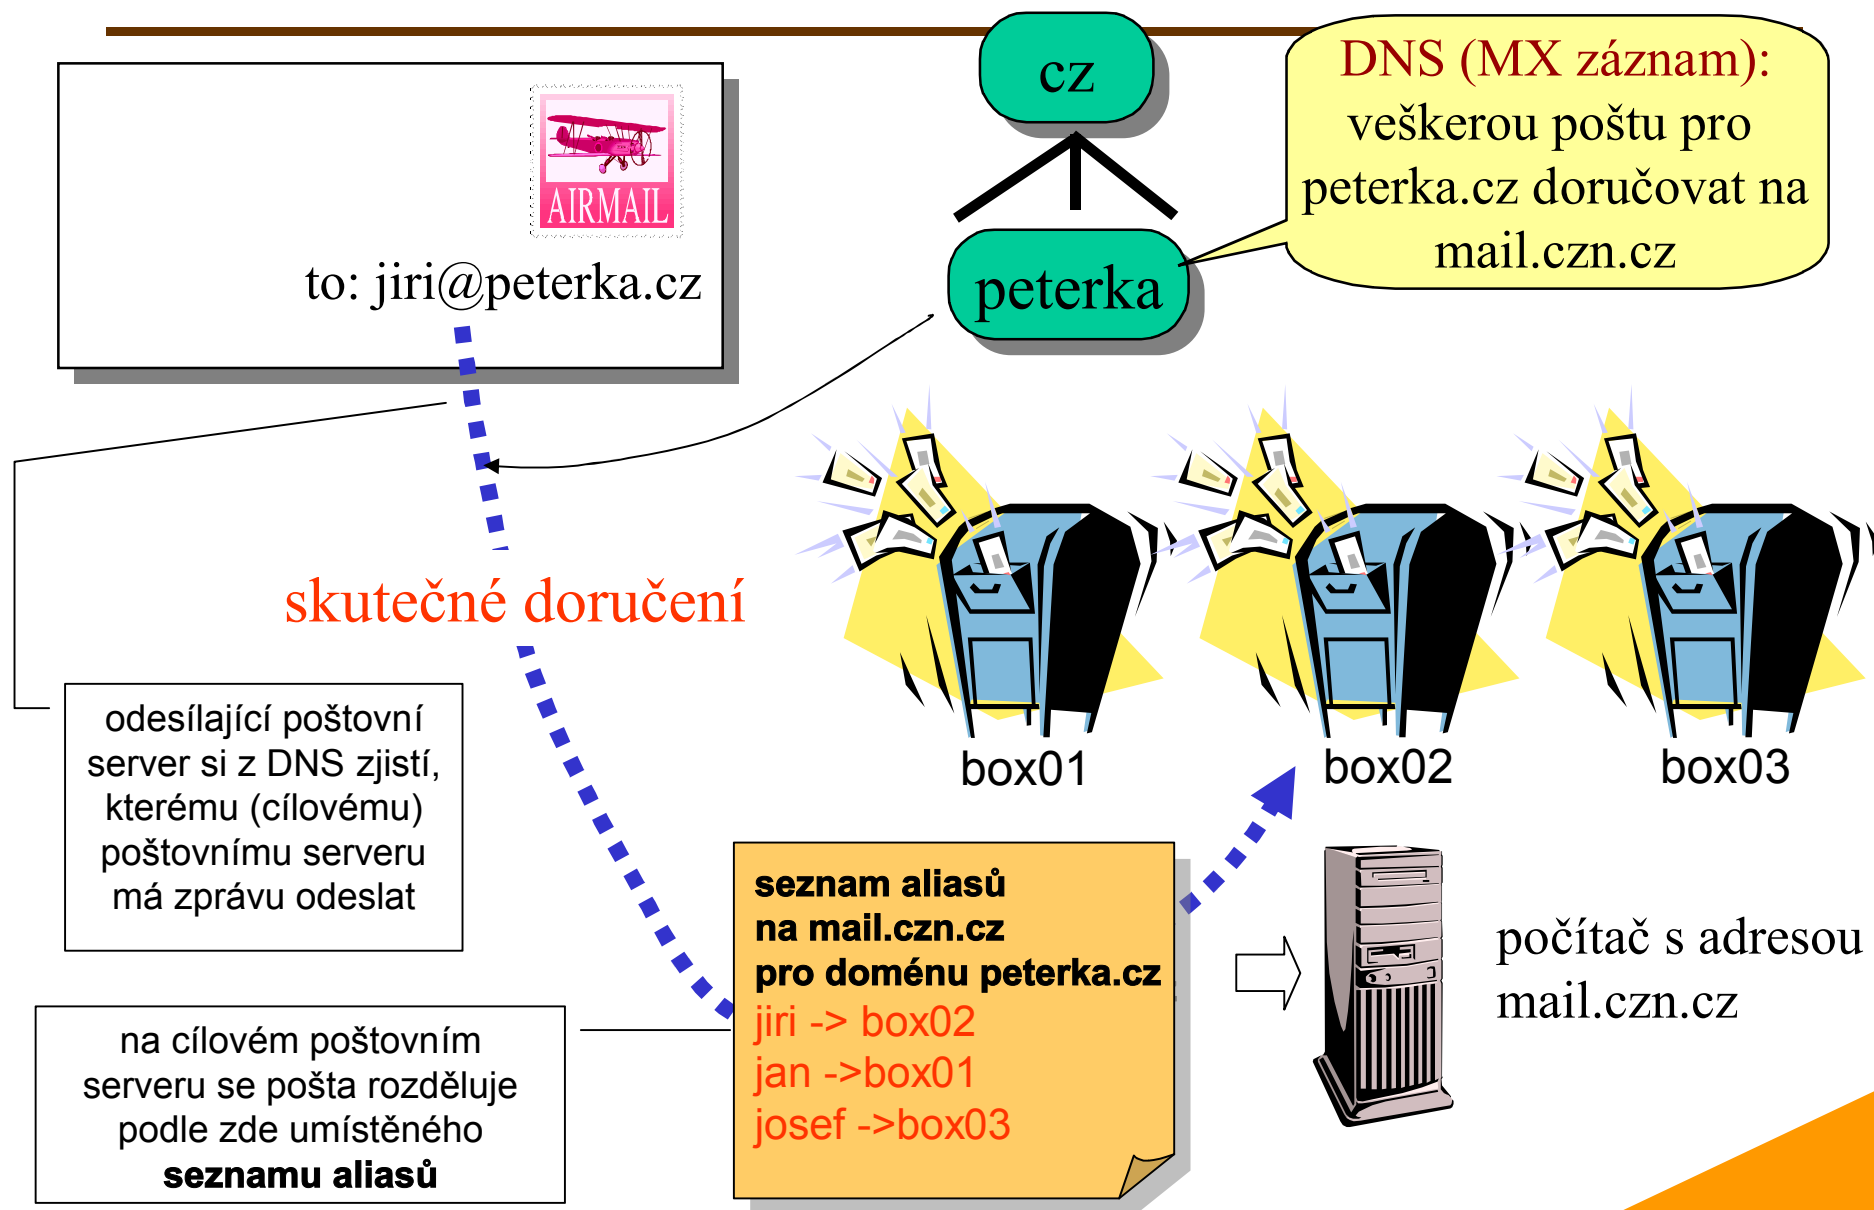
AIRMAIL

to: jiri@peterka.cz

cz

peterka

DNS (MX záznam): veškerou poštu pro peterka.cz doručovat na mail.czn.cz

skutečné doručení

box01

box02

box03

odesílající poštovní server si z DNS zjistí, kterému (cílovému) poštovnímu serveru má zprávu odeslat

seznam aliasů na mail.czn.cz pro doménu peterka.cz
jiri -> box02
jan ->box01
josef ->box03

počítač s adresou mail.czn.cz

na cílovém poštovním serveru se pošta rozděluje podle zde umístěného **seznamu aliasů**